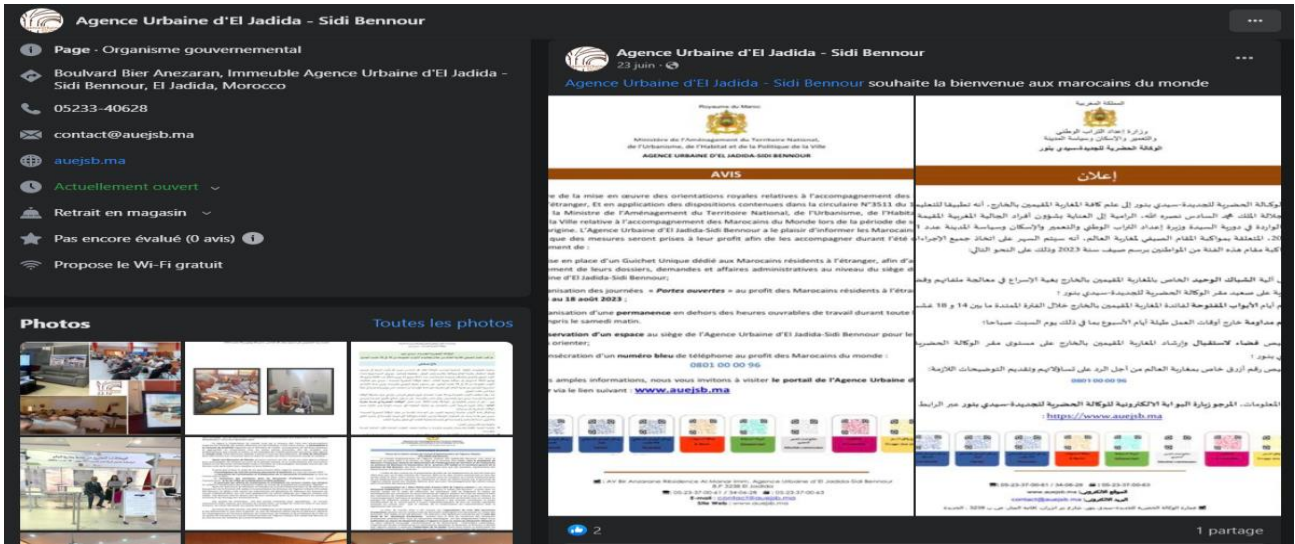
Agence Urbaine d'El Jadida - Sidi Bennour

Page · Organisme gouvernemental

Boulvard Bier Anezaran, Immeuble Agence Urbaine d'El Jadida - Sidi Bennour, El Jadida, Morocco

05233-40628

contact@auejsb.ma

auejsb.ma

Actuellement ouvert

Retrait en magasin

Pas encore évalué (0 avis)

Propose le Wi-Fi gratuit

Photos

Toutes les photos

Agence Urbaine d'El Jadida - Sidi Bennour
23 juin ·

Agence Urbaine d'El Jadida - Sidi Bennour souhaite la bienvenue aux marocains du monde

Royaume du Maroc
Ministère de l'Aménagement du Territoire National, de l'Urbanisme, de l'Habitat et de la Politique de la Ville
AGENCE URBAINE D'EL JADIDA-SIDI BENNOUR

AVIS

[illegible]e de la mise en œuvre des orientations royales relatives à l'accompagnement des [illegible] l'étranger, Et en application des dispositions contenues dans la circulaire N°3511 du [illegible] la Ministre de l'Aménagement du Territoire National, de l'Urbanisme, de l'Habita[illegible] la Ville relative à l'accompagnement des Marocains du Monde lors de la période de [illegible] origine. L'Agence Urbaine d'El Jadida-Sidi Bennour a le plaisir d'informer les Marocain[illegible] que des mesures seront prises à leur profit afin de les accompagner durant l'été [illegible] ment de :

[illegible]se en place d'un Guichet Unique dédié aux Marocains résidents à l'étranger, afin d'a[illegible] ment de leurs dossiers, demandes et affaires administratives au niveau du siège d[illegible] e d'El Jadida-Sidi Bennour;

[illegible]anisation des journées « Portes ouvertes » au profit des Marocains résidents à l'étra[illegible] au 18 août 2023 ;

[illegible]anisation d'une permanence en dehors des heures ouvrables de travail durant toute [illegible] pris le samedi matin.

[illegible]servation d'un espace au siège de l'Agence Urbaine d'El Jadida-Sidi Bennour pour le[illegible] orienter;

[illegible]nsécration d'un numéro bleu de téléphone au profit des Marocains du monde :
0801 00 00 96

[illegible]s amples informations, nous vous invitons à visiter le portail de l'Agence Urbaine d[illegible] via le lien suivant : www.auejsb.ma

المملكة المغربية
وزارة إعداد التراب الوطني والتعمير والإسكان وسياسة المدينة
الوكالة الحضرية للجديدة-سيدي بنور

إعلان

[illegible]

0801 00 00 96

: https://www.auejsb.ma

2

1 partage